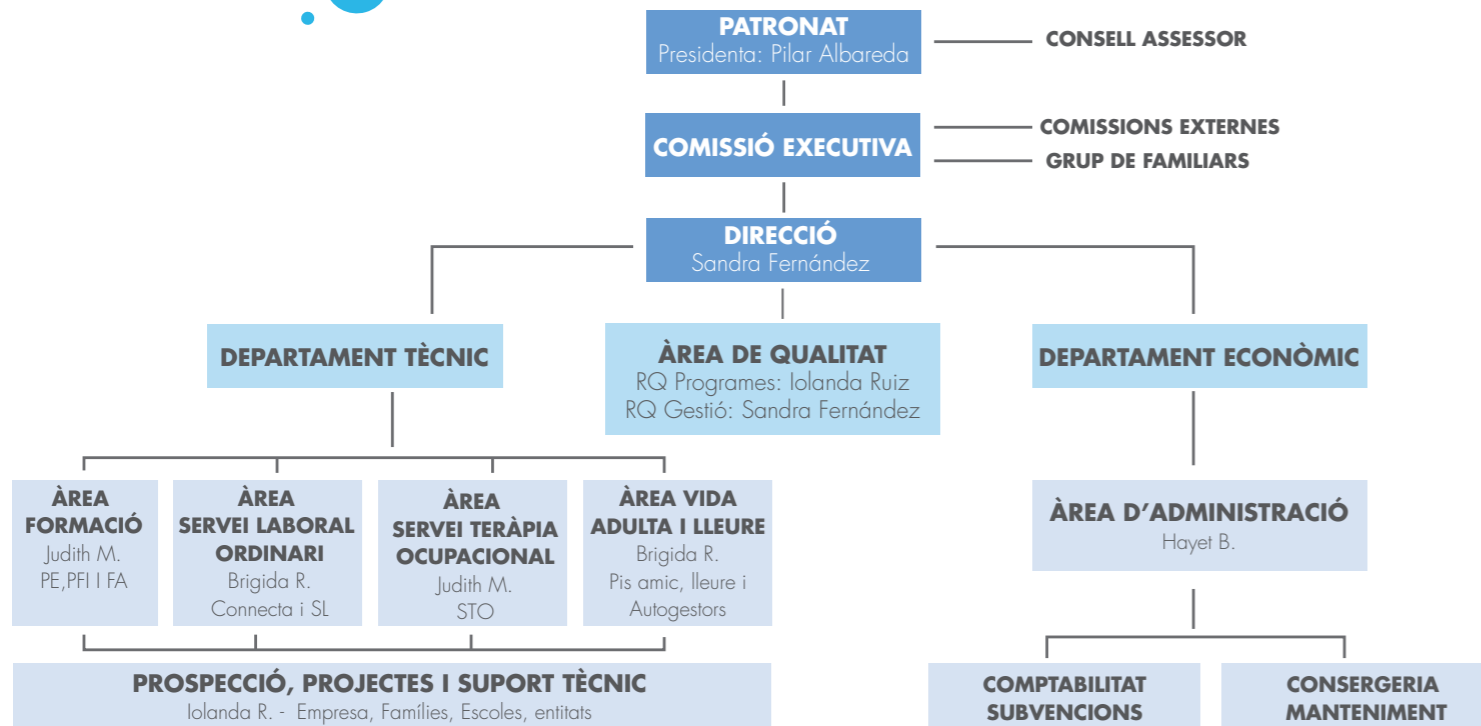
PATRONAT
Presidenta: Pilar Albareda

CONSELL ASSESSOR

COMISSIÓ EXECUTIVA

COMISSIONS EXTERNES
GRUP DE FAMILIARS

DIRECCIÓ
Sandra Fernández

DEPARTAMENT TÈCNIC

ÀREA DE QUALITAT
RQ Programes: Iolanda Ruiz
RQ Gestió: Sandra Fernández

DEPARTAMENT ECONÒMIC

ÀREA FORMACIÓ
Judith M.
PE,PFI I FA

ÀREA SERVEI LABORAL ORDINARI
Brigida R.
Connecta i SL

ÀREA SERVEI TERÀPIA OCUPACIONAL
Judith M.
STO

ÀREA VIDA ADULTA I LLEURE
Brigida R.
Pis amic, lleure i Autogestors

ÀREA D'ADMINISTRACIÓ
Hayet B.

PROSPECCIÓ, PROJECTES I SUPORT TÈCNIC
Iolanda R. - Empresa, Famílies, Escoles, entitats

COMPTABILITAT SUBVENCIONS

CONSERGERIA MANTENIMENT